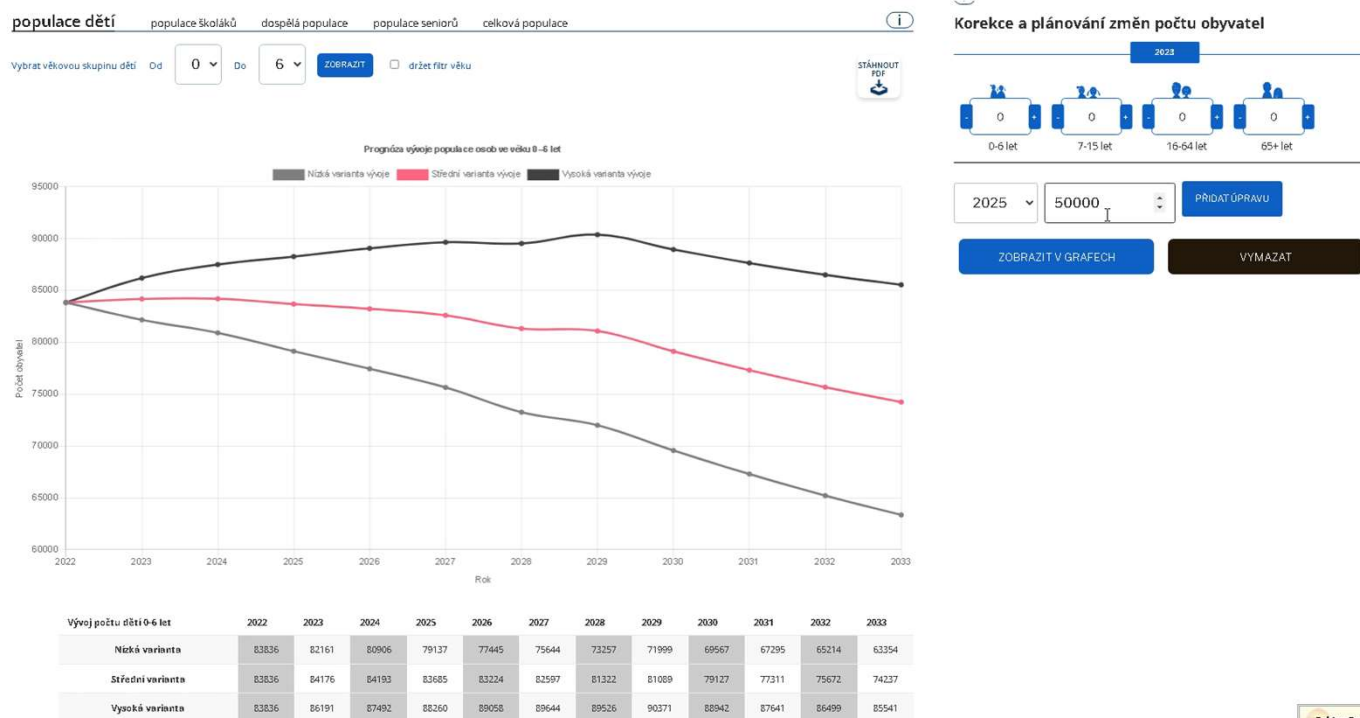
populace dětí populace školáků dospělá populace populace seniorů celková populace

i

Vybrat věkovou skupinu dětí Od 0 Do 6 ZOBRAZIT držet filtr věku

STÁHNOUT PDF

Prognóza vývoje populace osob ve věku 0–6 let

Nízká varianta vývoje Střední varianta vývoje Vysoká varianta vývoje

95000
90000
85000
80000
75000
70000
65000
60000

Počet obyvatel

2022 2023 2024 2025 2026 2027 2028 2029 2030 2031 2032 2033

Rok

| Vývoj počtu dětí 0-6 let | 2022 | 2023 | 2024 | 2025 | 2026 | 2027 | 2028 | 2029 | 2030 | 2031 | 2032 | 2033 |
|---|---|---|---|---|---|---|---|---|---|---|---|---|
| Nízká varianta | 83836 | 82161 | 80906 | 79137 | 77445 | 75644 | 73257 | 71999 | 69567 | 67295 | 65214 | 63354 |
| Střední varianta | 83836 | 84176 | 84193 | 83685 | 83224 | 82597 | 81322 | 81089 | 79127 | 77311 | 75672 | 74237 |
| Vysoká varianta | 83836 | 86191 | 87492 | 88260 | 89058 | 89644 | 89526 | 90371 | 88942 | 87641 | 86499 | 85541 |

Korekce a plánování změn počtu obyvatel

2023

- 0 +
0-6 let
- 0 +
7-15 let
- 0 +
16-64 let
- 0 +
65+ let

2025 50000 PŘIDAT ÚPRAVU

ZOBRAZIT V GRAFECH VYMAZAT